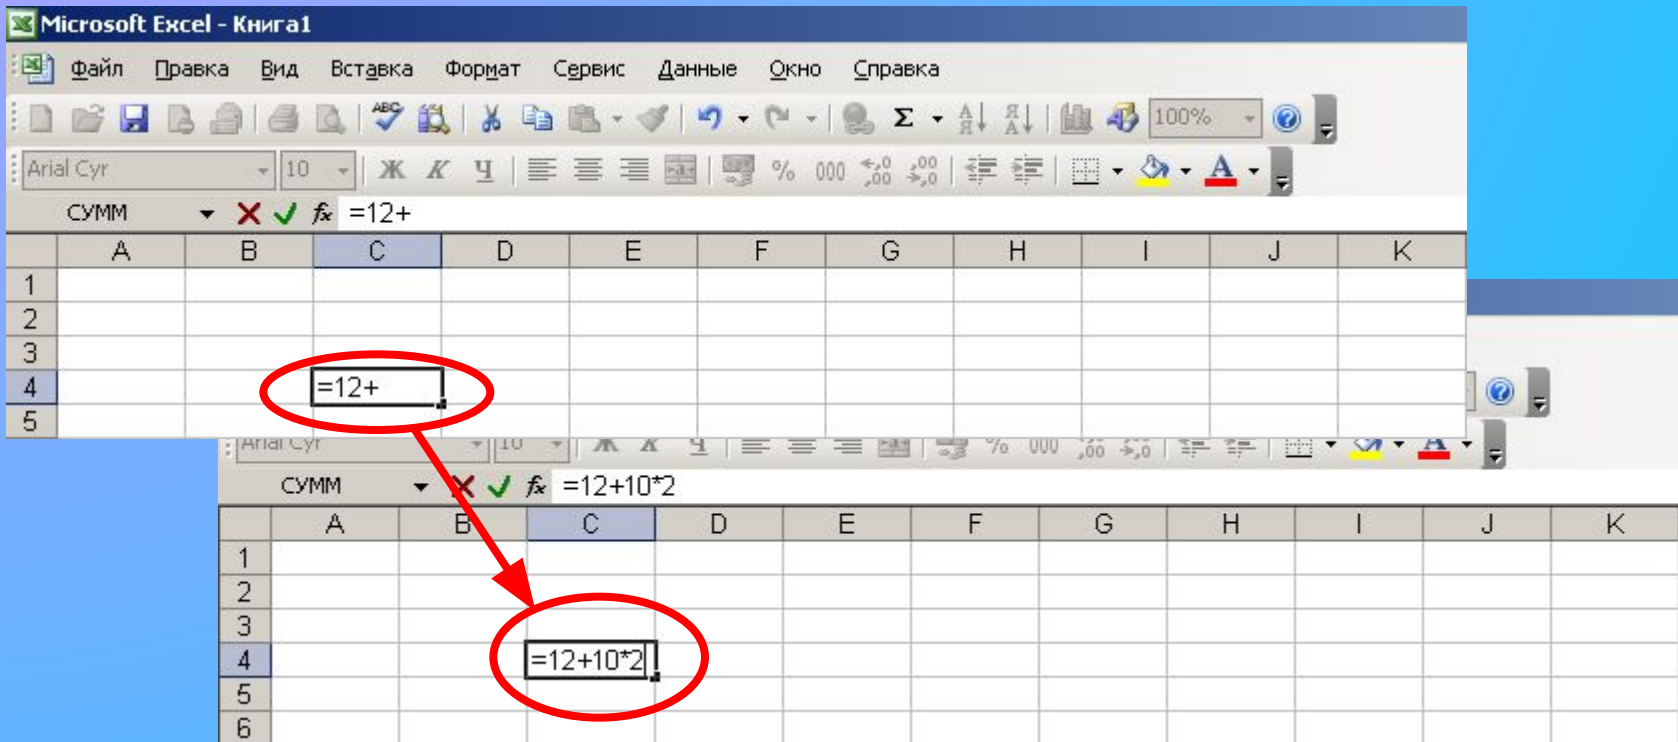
Microsoft Excel - Книга1

Файл Правка Вид Вставка Формат Сервис Данные Окно Справка

100%

Arial Cyr 10 Ж К Ч % 000 ,0 ,00 ,00 ,0

СУММ $f_x$ =12+

| | A | B | C | D | E | F | G | H | I | J | K |
|---|---|---|---|---|---|---|---|---|---|---|---|
| 1 | | | | | | | | | | | |
| 2 | | | | | | | | | | | |
| 3 | | | | | | | | | | | |
| 4 | | | =12+ | | | | | | | | |
| 5 | | | | | | | | | | | |

Arial Cyr 10 Ж К Ч % 000 ,0 ,00 ,00 ,0

СУММ $f_x$ =12+10*2

| | A | B | C | D | E | F | G | H | I | J | K |
|---|---|---|---|---|---|---|---|---|---|---|---|
| 1 | | | | | | | | | | | |
| 2 | | | | | | | | | | | |
| 3 | | | | | | | | | | | |
| 4 | | | =12+10*2 | | | | | | | | |
| 5 | | | | | | | | | | | |
| 6 | | | | | | | | | | | |